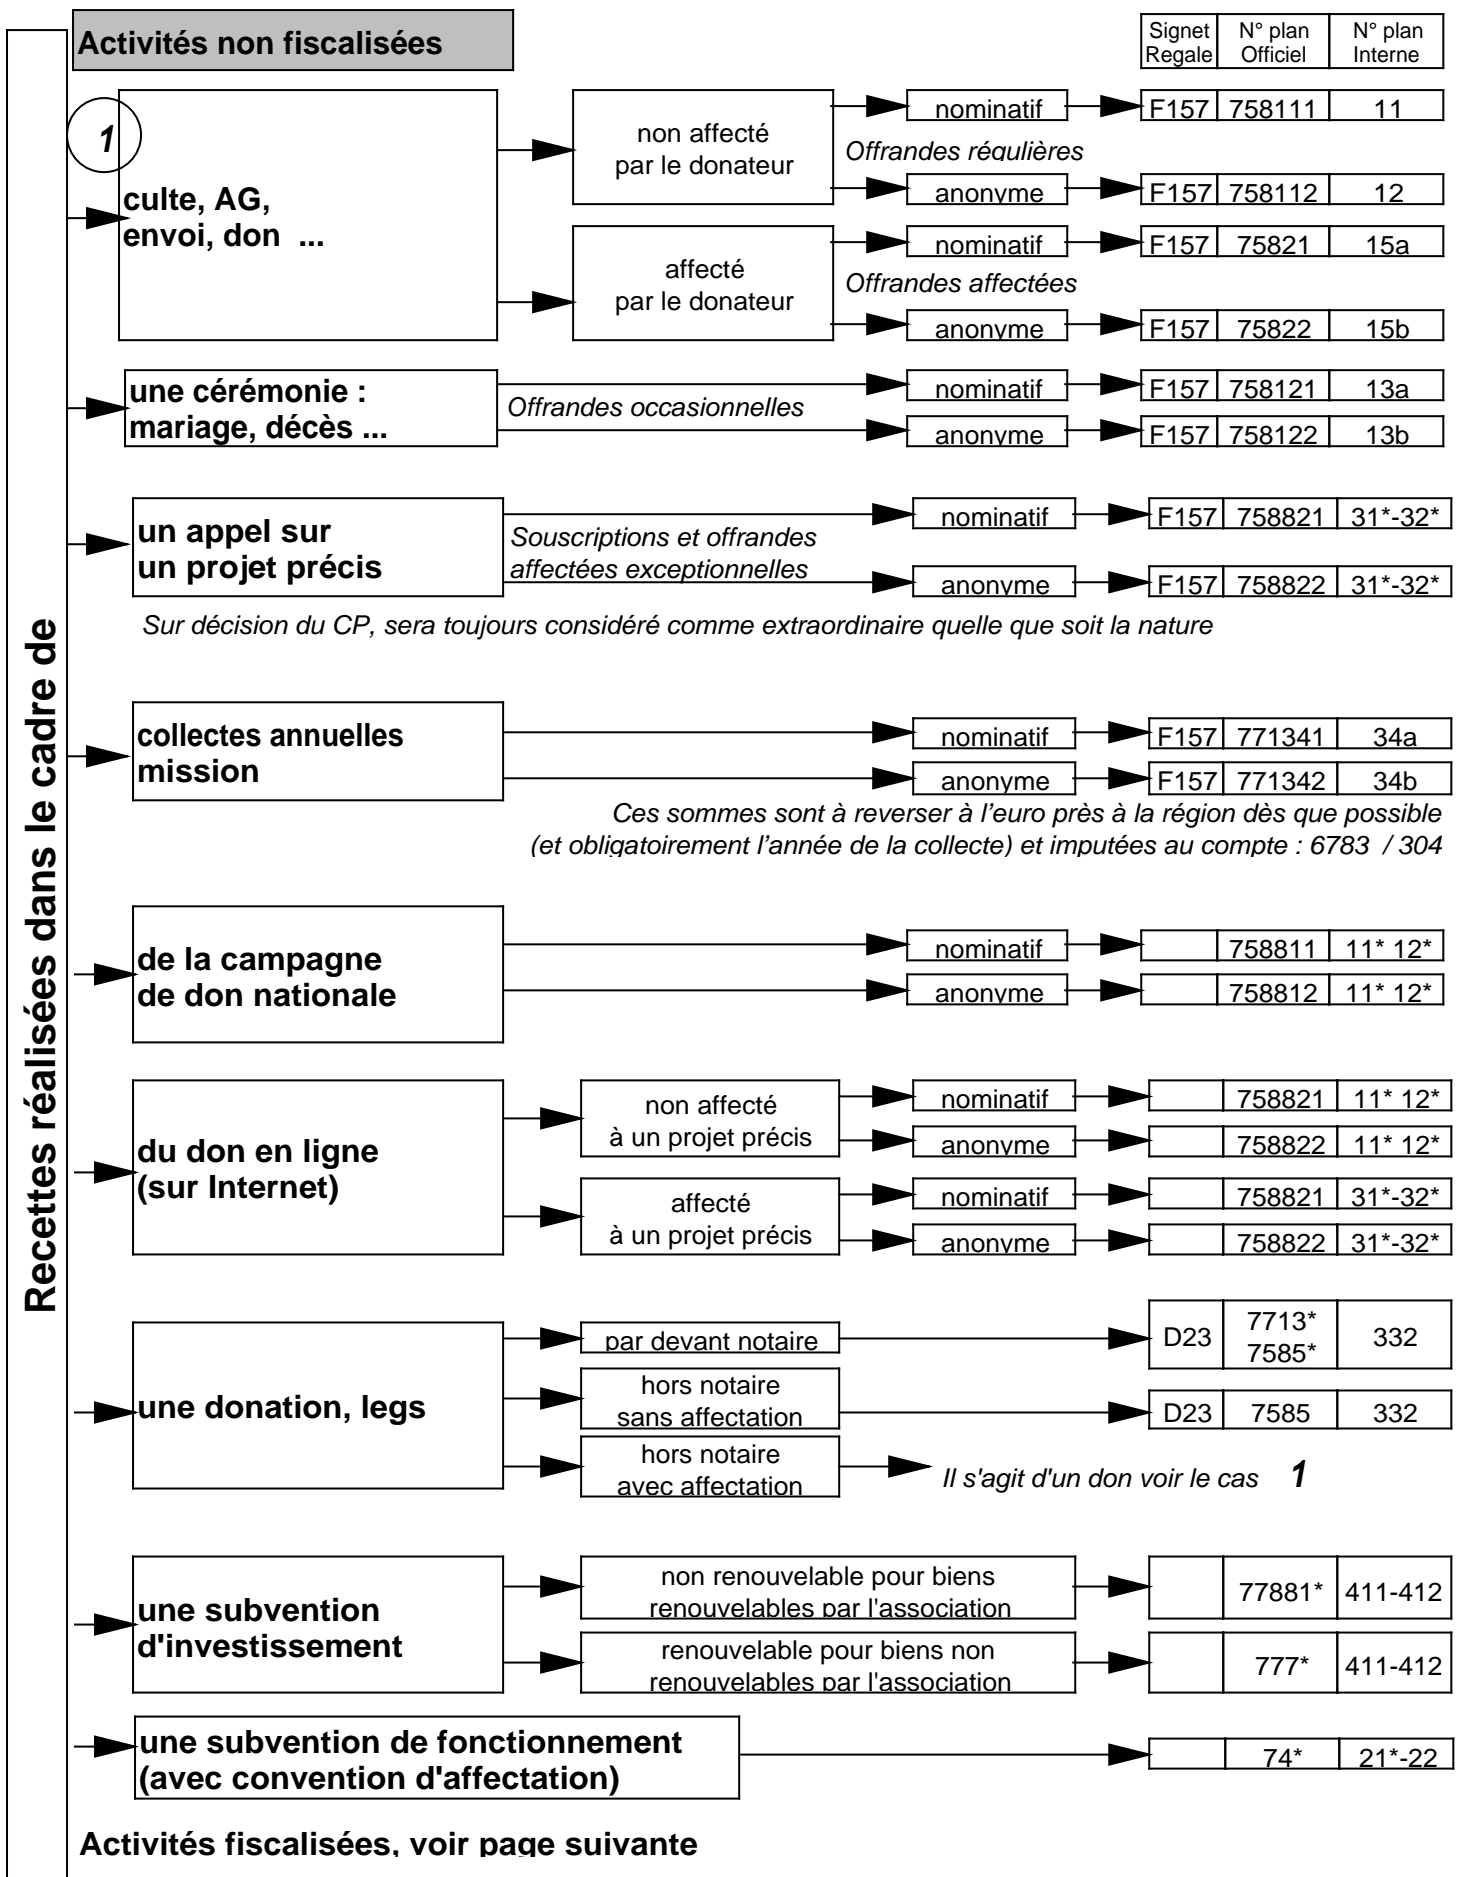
Activités non fiscalisées

| Signet Regale | N° plan Officiel | N° plan Interne |
|---|---|---|

1

culte, AG, envoi, don ...

non affecté par le donateur

nominatif F157 758111 11

Offrandes régulières

anonyme F157 758112 12

affecté par le donateur

nominatif F157 75821 15a

Offrandes affectées

anonyme F157 75822 15b

une cérémonie : mariage, décès ...

Offrandes occasionnelles

nominatif F157 758121 13a

anonyme F157 758122 13b

un appel sur un projet précis

Souscriptions et offrandes affectées exceptionnelles

nominatif F157 758821 31*-32*

anonyme F157 758822 31*-32*

Sur décision du CP, sera toujours considéré comme extraordinaire quelle que soit la nature

collectes annuelles mission

nominatif F157 771341 34a

anonyme F157 771342 34b

Ces sommes sont à reverser à l'euro près à la région dès que possible (et obligatoirement l'année de la collecte) et imputées au compte : 6783 / 304

de la campagne de don nationale

nominatif 758811 11* 12*

anonyme 758812 11* 12*

du don en ligne (sur Internet)

non affecté à un projet précis

nominatif 758821 11* 12*

anonyme 758822 11* 12*

affecté à un projet précis

nominatif 758821 31*-32*

anonyme 758822 31*-32*

une donation, legs

par devant notaire D23 7713* 7585* 332

hors notaire sans affectation D23 7585 332

hors notaire avec affectation Il s'agit d'un don voir le cas 1

une subvention d'investissement

non renouvelable pour biens renouvelables par l'association 77881* 411-412

renouvelable pour biens non renouvelables par l'association 777* 411-412

une subvention de fonctionnement (avec convention d'affectation) 74* 21*-22

Activités fiscalisées, voir page suivante

Recettes réalisées dans le cadre de